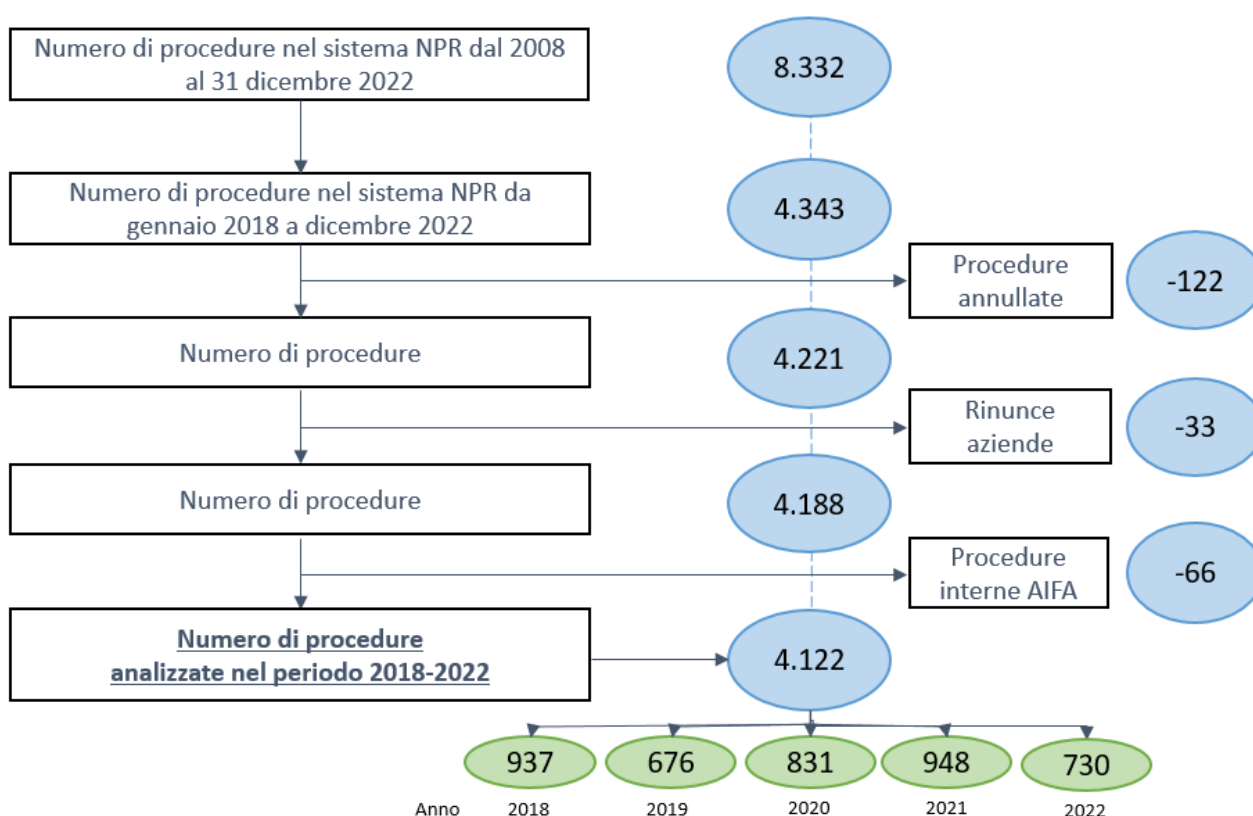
Numero di procedure nel sistema NPR dal 2008 al 31 dicembre 2022

8.332

Numero di procedure nel sistema NPR da gennaio 2018 a dicembre 2022

4.343

Procedure annullate

-122

Numero di procedure

4.221

Rinunce aziende

-33

Numero di procedure

4.188

Procedure interne AIFA

-66

Numero di procedure analizzate nel periodo 2018-2022

4.122

937

676

831

948

730

Anno 2018

2019

2020

2021

2022